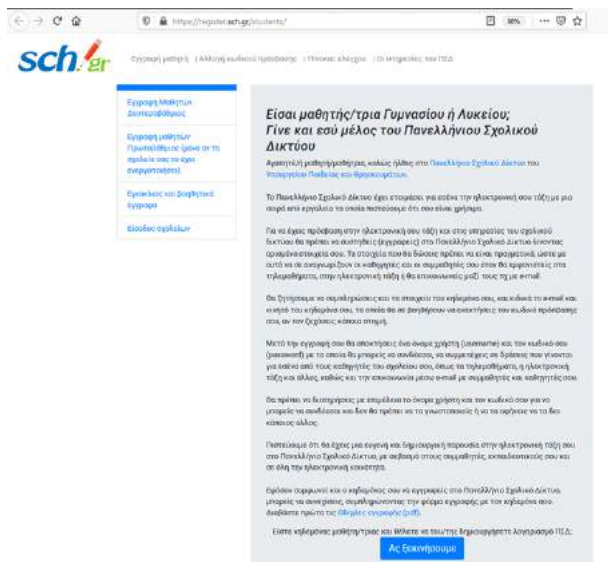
https://register.sch.gr/students/

90%

sch.gr

Εγγραφή μαθητή | Αλλαγή κωδικού πρόσβασης | Πίνακας ελέγχου | Οι υπηρεσίες του ΠΣΔ

Εγγραφή Μαθητών Δευτεροβάθμιας

Εγγραφή μαθητών Πρωτοβάθμιας (μόνο αν το σχολείο σας το έχει ενεργοποιήσει)

Εγκυκλιος και βοηθητικό εγγραφο

Είσοδος σχολείων

Είσαι μαθητής/τρια Γυμνασίου ή Λυκείου; Γίνε και εσύ μέλος του Πανελλήνιου Σχολικού Δικτύου

Αγαπητή/έ μαθητή/μαθήτρια, καλώς ήλθες στο Πανελλήνιο Σχολικό Δίκτυο του Υπουργείου Παιδείας και Θρησκευμάτων.

Το Πανελλήνιο Σχολικό Δίκτυο έχει ετοιμάσει για εσένα την ηλεκτρονική σου τάξη με μια σειρά από εργαλεία τα οποία πιστεύουμε ότι σου είναι χρήσιμα.

Για να έχεις πρόσβαση στην ηλεκτρονική σου τάξη και στις υπηρεσίες του σχολικού δικτύου θα πρέπει να συστηθείς (εγγραφείς) στο Πανελλήνιο Σχολικό Δίκτυο δίνοντας ορισμένα στοιχεία σου. Τα στοιχεία που θα δώσεις πρέπει να είναι πραγματικά, ώστε με αυτά να σε αναγνωρίζουν οι καθηγητές και οι συμμαθητές σου όταν θα εμφανίζεσαι στα τηλεμαθήματα, στην ηλεκτρονική τάξη ή θα επικοινωνείς μαζί τους με e-mail.

Θα ζητήσουμε να συμπληρώσεις και τα στοιχεία του κηδεμόνα σου, και κυρίως το e-mail και το κινητό του κηδεμόνα σου, τα οποία θα σε βοηθήσουν να ανακτήσεις τον κωδικό πρόσβασης σου, αν τον ξεχάσεις κάποια στιγμή.

Μετά την εγγραφή σου θα αποκτήσεις ένα όνομα χρήστη (username) και τον κωδικό σου (password) με τα οποία θα μπορείς να συνδέεσαι, να συμμετέχεις σε δράσεις που γίνονται για εσένα από τους καθηγητές του σχολείου σου, όπως τα τηλεμαθήματα, η ηλεκτρονική τάξη και άλλες, καθώς και την επικοινωνία μέσω e-mail με συμμαθητές και καθηγητές σου.

Θα πρέπει να θυμηθείς με επιμέλεια το όνομα χρήστη και τον κωδικό σου για να μπορείς να συνδέεσαι και δεν θα πρέπει να το γνωστοποιείς ή να το αφήνεις να το δει κάποιος άλλος.

Πιστεύουμε ότι θα έχεις μια ευχάριστη και δημιουργική παρουσία στην ηλεκτρονική τάξη σου στο Πανελλήνιο Σχολικό Δίκτυο, με σεβασμό στους συμμαθητές, εκπαιδευτικούς σου και σε όλη την ηλεκτρονική κοινότητα.

Εγγραφή μαθητών και ο κηδεμόνας σου να εγγραφείς στο Πανελλήνιο Σχολικό Δίκτυο μπορείς να συνεχίσεις συμπληρώνοντας την φόρμα εγγραφής με τον κηδεμόνα σου. Διαβάστε πρώτα τις Οδηγίες εγγραφής (pdf).

Είστε κηδεμόνας μαθητή/τριας και θέλετε να του/της δημιουργήσετε λογαριασμό ΠΣΔ;

Ας ξεκινήσουμε